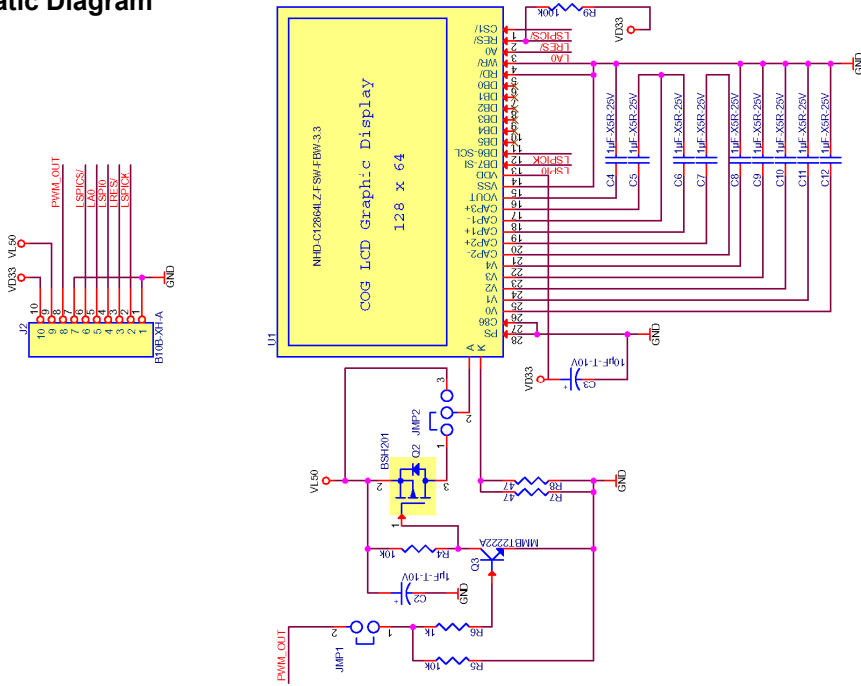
atic Diagram

PWM_OUT
LSPICS/
LA0
LSPI0
LRES/
LSPICK
VD33
VL50
GND
10 9 8 7 6 5 4 3 2 1
J2
B10B-XH-A

U1
NHD-C12864LZ-FSW-FBW-3.3
COG LCD Graphic Display
128 x 64

CS1/
RES/
A0
WR/
RD/
DB0
DB1
DB2
DB3
DB4
DB5
DB6-SCL
DB7-SI
VDD
VSS
VOUT
CAP3+
CAP1-
CAP1+
CAP2+
CAP2-
V4
V3
V2
V1
V0
C86
PS
A
K

1 2 3 4 5 6 7 8 9 10 11 12 13 14 15 16 17 18 19 20 21 22 23 24 25 26 27 28

LSPICS/
LRES/
LA0
LSPICK
LSPI0
100K
R9
VD33
GND

1uF-X5R-25V C4
1uF-X5R-25V C5
1uF-X5R-25V C6
1uF-X5R-25V C7
1uF-X5R-25V C8
1uF-X5R-25V C9
1uF-X5R-25V C10
1uF-X5R-25V C11
1uF-X5R-25V C12

VD33
10uF-T-10V
C3
GND

JMP2
3 2 1
BSH201
Q2
VL50
2 3 1
47 R8
47 R7
GND
10k R4
MMBT2222A
Q3
1uF-T-10V
C2
GND
PWM_OUT
2 1
JMP1
1k R6
10k R5